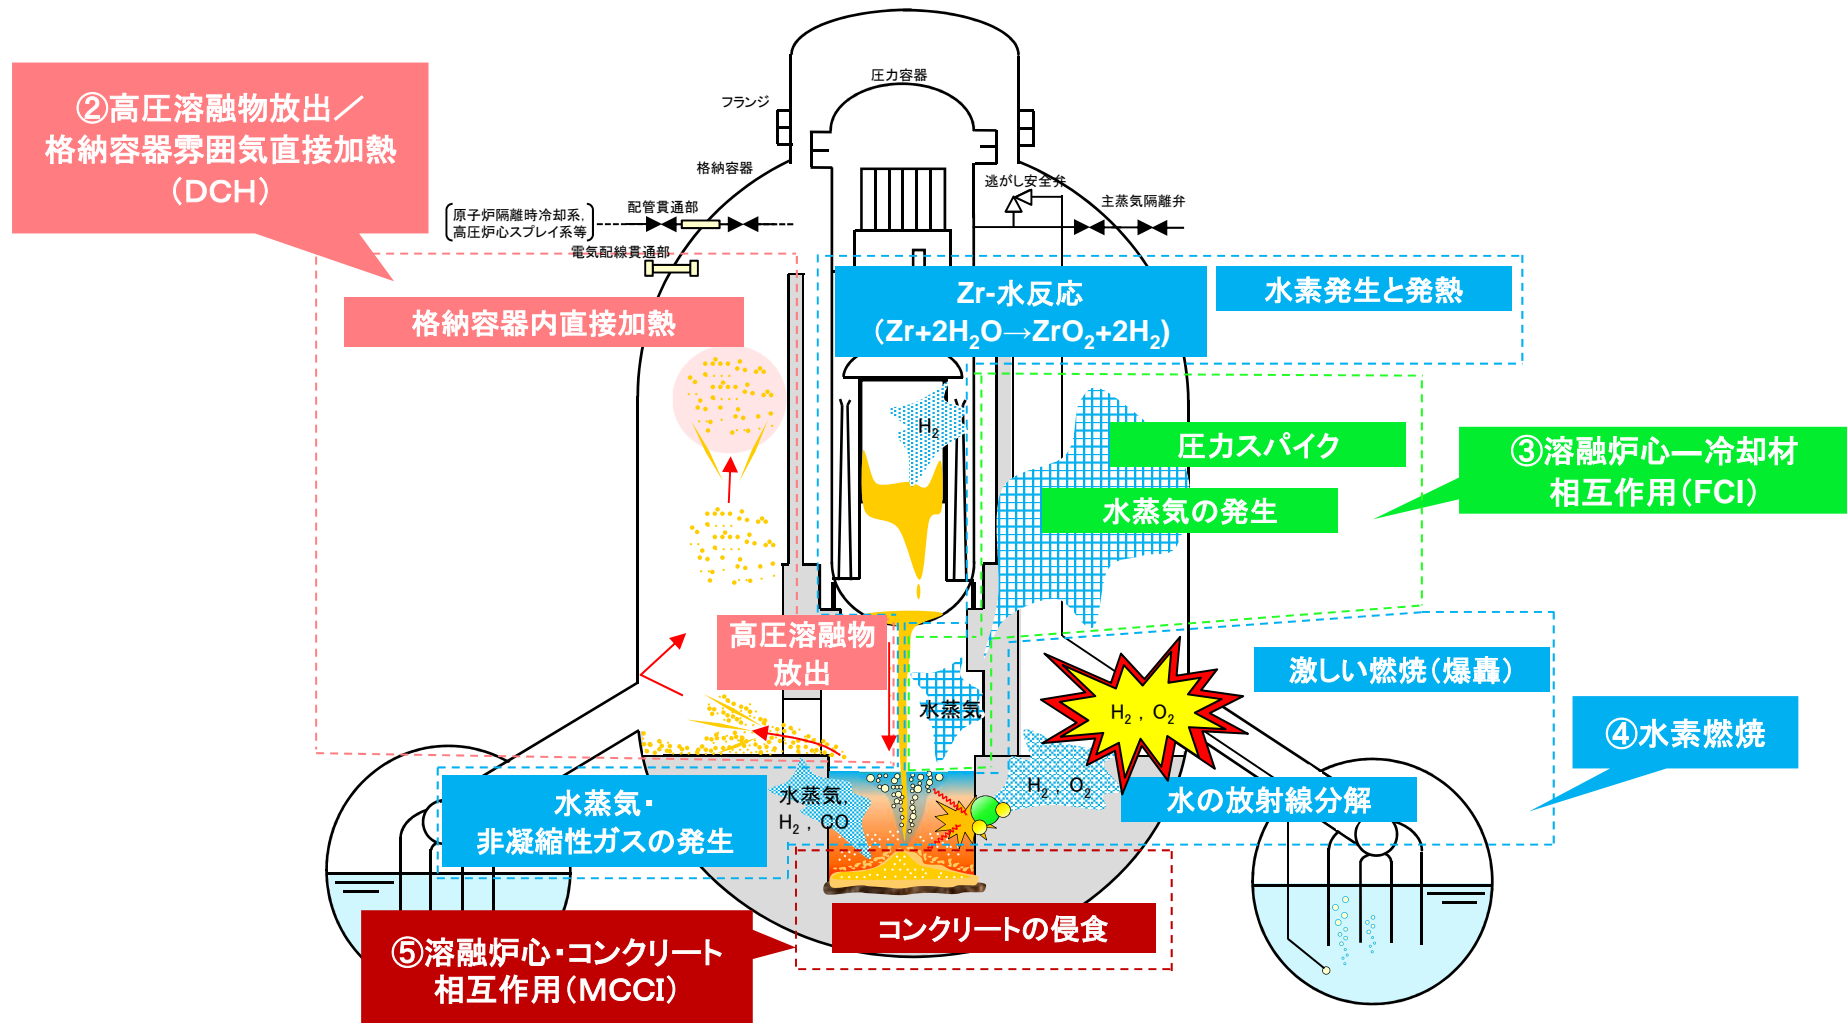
②高圧溶融物放出／格納容器雰囲気直接加熱（DCH）

圧力容器

フランジ

格納容器

逃がし安全弁

主蒸気隔離弁

原子炉隔離時冷却系，高圧炉心スプレイ系等

配管貫通部

電気配線貫通部

格納容器内直接加熱

Zr-水反応 （Zr+2$H_2O$→$ZrO_2$+2$H_2$）

水素発生と発熱

$H_2$

圧力スパイク

水蒸気の発生

③溶融炉心―冷却材相互作用（FCI）

高圧溶融物放出

水蒸気

激しい燃焼（爆轟）

$H_2$，$O_2$

④水素燃焼

水蒸気・非凝縮性ガスの発生

水蒸気，$H_2$，CO

$H_2$，$O_2$

水の放射線分解

コンクリートの侵食

⑤溶融炉心・コンクリート相互作用（MCCI）